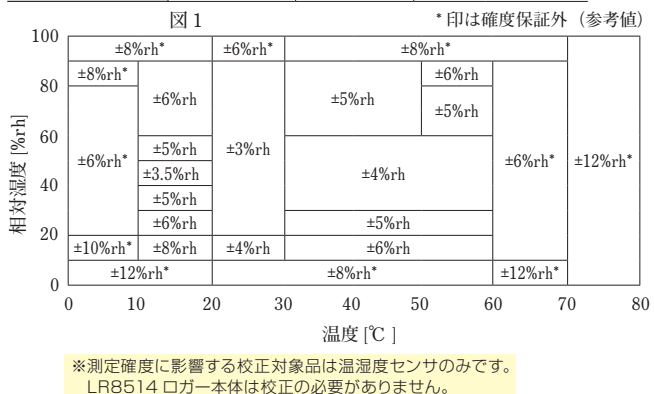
図１

* 印は確度保証外（参考値）

100
80
60
40
20
0

相対湿度 [%rh]

±8%rh*
±6%rh*
±8%rh*

±8%rh*
±6%rh*
±10%rh*
±6%rh
±5%rh
±3.5%rh
±5%rh
±6%rh
±8%rh
±12%rh*

±3%rh
±4%rh

±5%rh
±6%rh
±5%rh
±4%rh
±5%rh
±6%rh
±8%rh*

±6%rh*
±12%rh*
±12%rh*

0 10 20 30 40 50 60 70 80

温度 [℃ ]

※測定確度に影響する校正対象品は温湿度センサのみです。
LR8514 ロガー本体は校正の必要がありません。